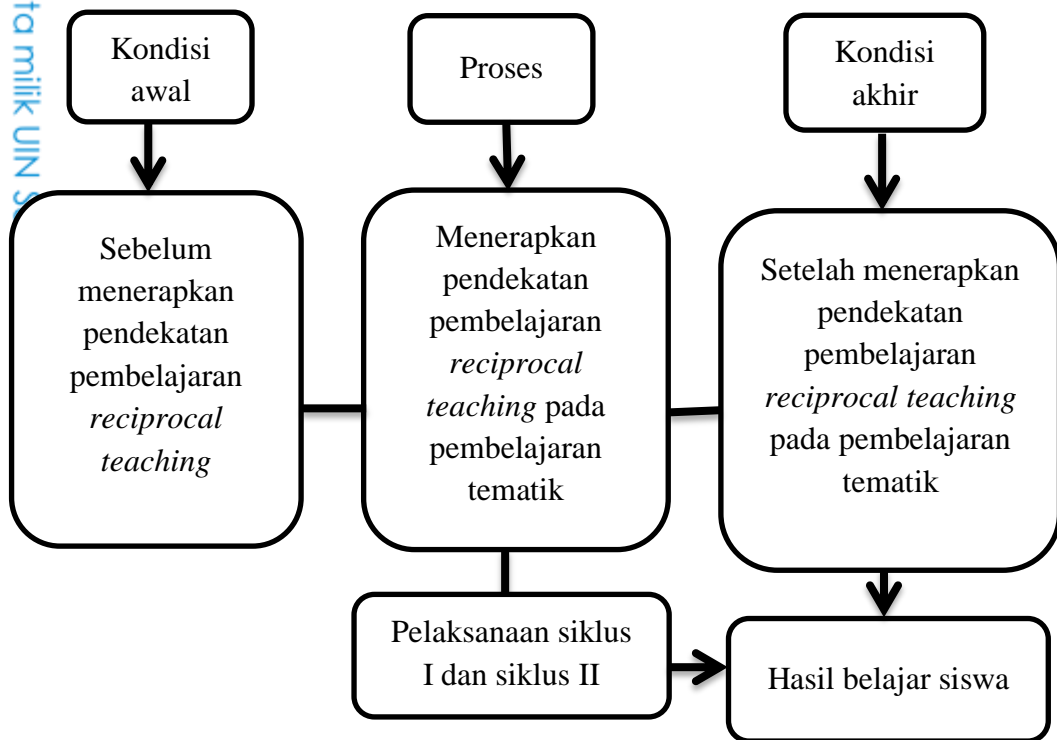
ta milik UIN S

Kondisi awal

Proses

Kondisi akhir

Sebelum menerapkan pendekatan pembelajaran *reciprocal teaching*

Menerapkan pendekatan pembelajaran *reciprocal teaching* pada pembelajaran tematik

Setelah menerapkan pendekatan pembelajaran *reciprocal teaching* pada pembelajaran tematik

Pelaksanaan siklus I dan siklus II

Hasil belajar siswa